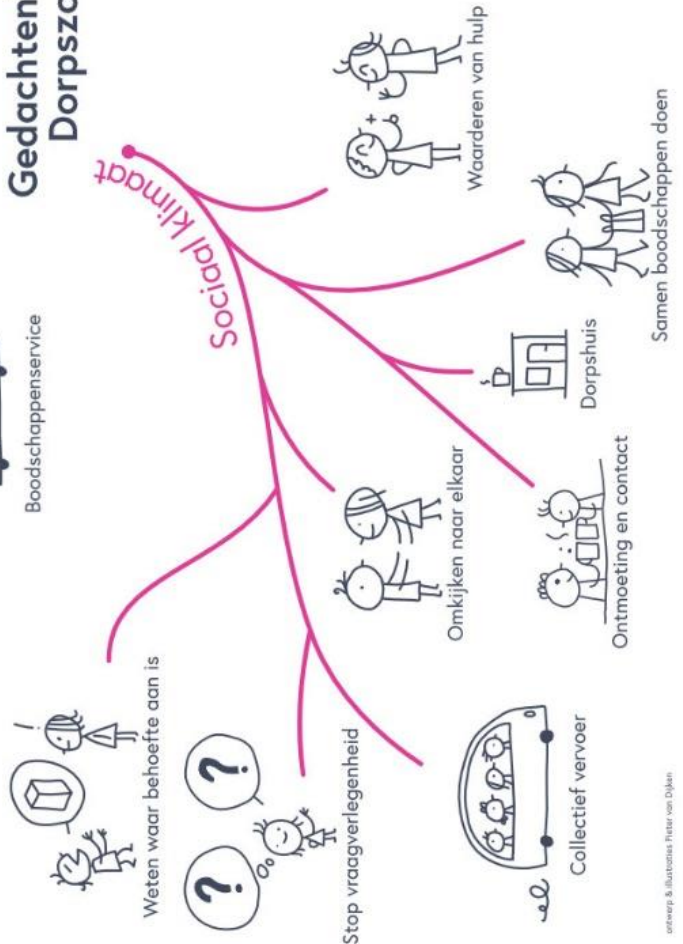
Gedachten
Dorpszo

Boodschappenservice

Sociaal klimaat

Waarderen van hulp

Samen boodschappen doen

Dorpshuis

Omkijken naar elkaar

Ontmoeting en contact

Weten waar behoefte aan is

Stop vraagverlegenheid

Collectief vervoer

?

?

ontwerp & illustraties Pieter van Dijken